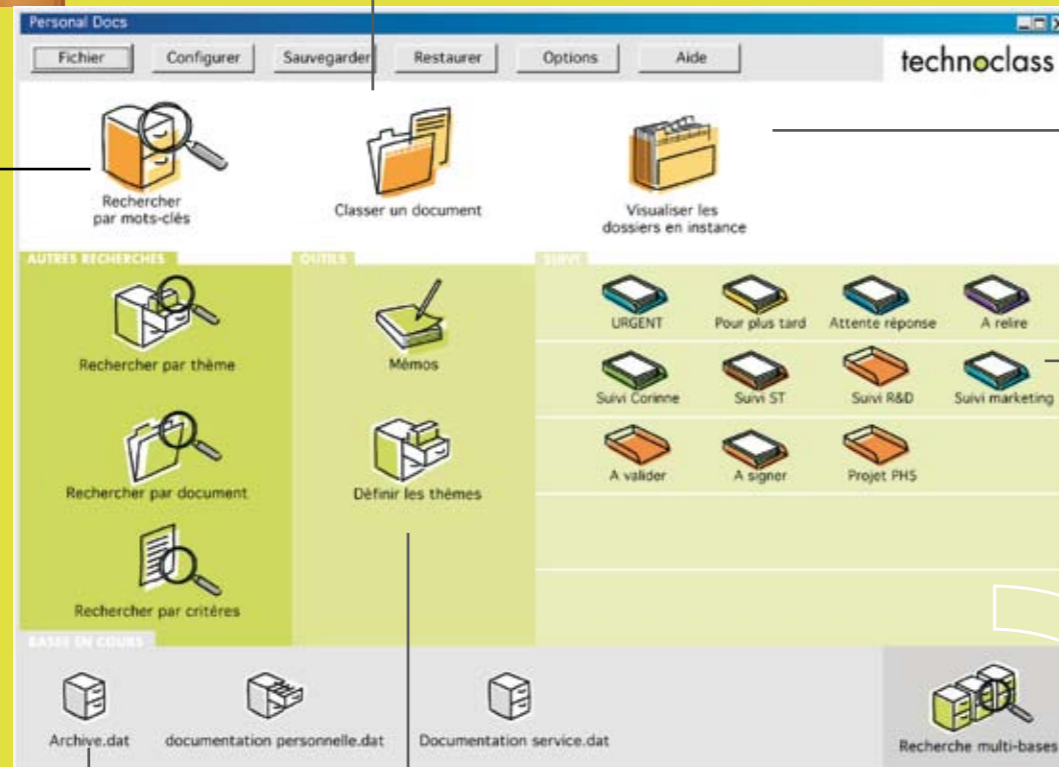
Personal Docs

Fichier Configurer Sauvegarder Restaurer Options Aide

technoclass

Rechercher par mots-clés

Classer un document

Visualiser les dossiers en instance

AUTRES RECHERCHES

OUTILS

SUIVI

URGENT Pour plus tard Attente réponse A relire

Suivi Corinne Suivi ST Suivi R&D Suivi marketing

A valider A signer Projet PHS

Rechercher par thème

Mémos

Rechercher par document

Définir les thèmes

Rechercher par critères

BASES EN COURS

Archive.dat documentation personnelle.dat Documentation service.dat

Recherche multi-bases